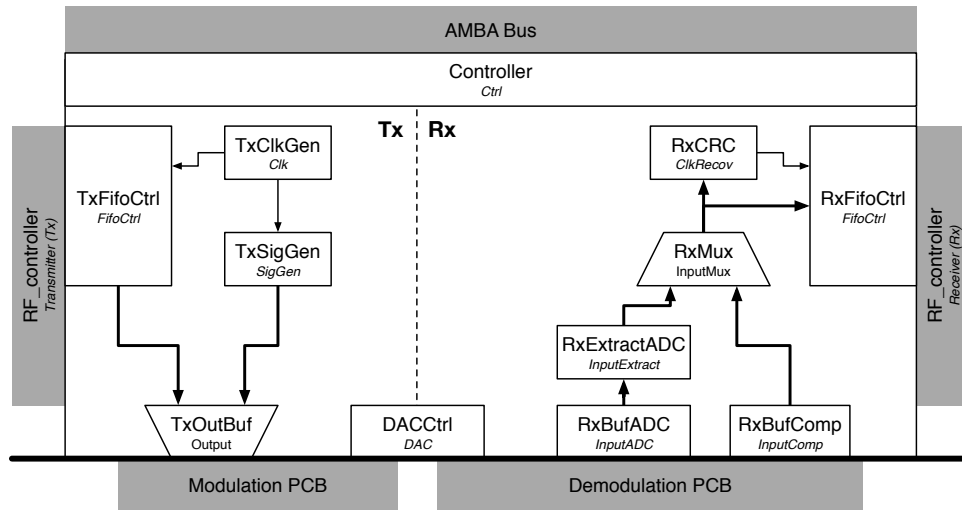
AMBA Bus

Controller
Ctrl

RF_controller
Transmitter (Tx)

Tx

Rx

TxClkGen
Clk

TxFifoCtrl
FifoCtrl

TxSigGen
SigGen

TxOutBuf
Output

DACCtrl
DAC

RxCRC
ClkRecov

RxFifoCtrl
FifoCtrl

RxMux
InputMux

RxExtractADC
InputExtract

RxBufADC
InputADC

RxBufComp
InputComp

RF_controller
Receiver (Rx)

Modulation PCB

Demodulation PCB